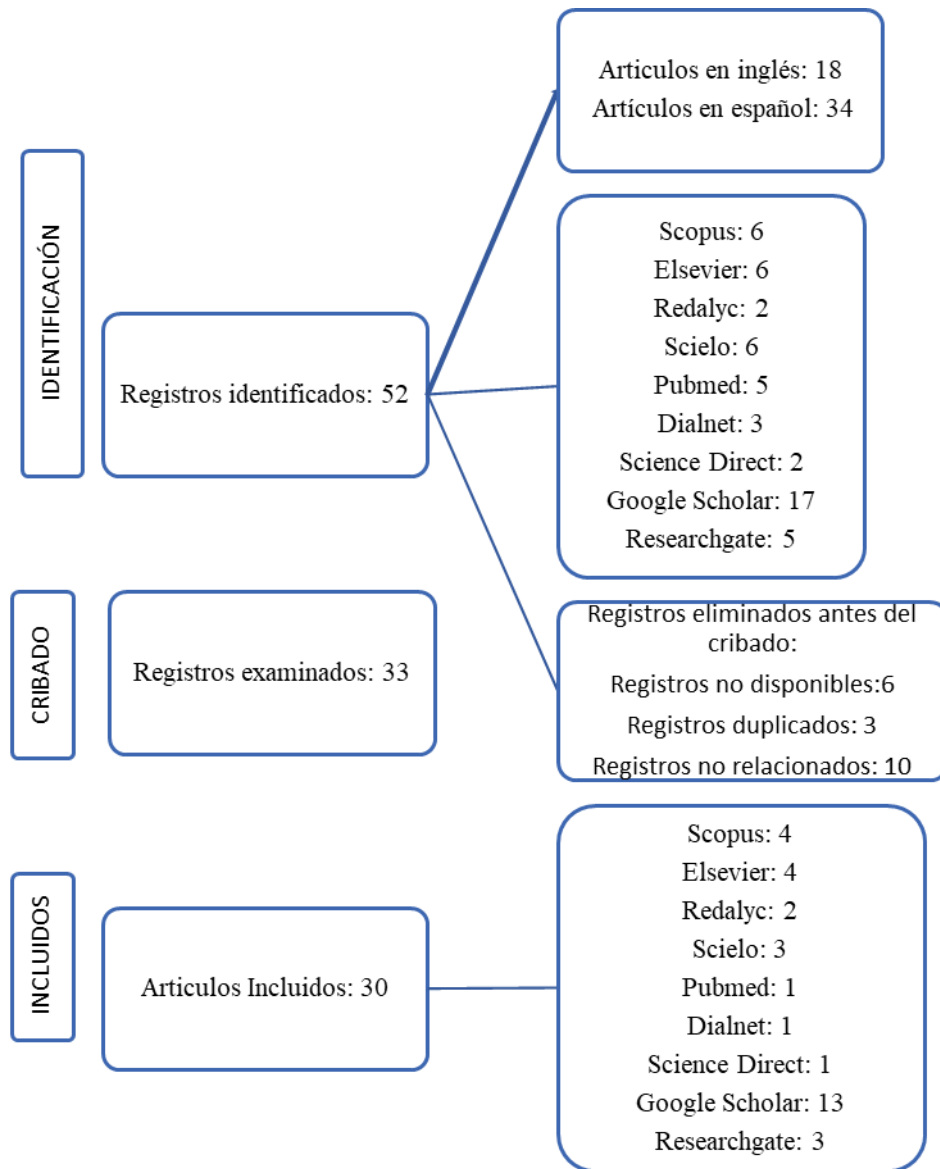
IDENTIFICACIÓN

Registros identificados: 52

Articulos en inglés: 18
Artículos en español: 34

Scopus: 6
Elsevier: 6
Redalyc: 2
Scielo: 6
Pubmed: 5
Dialnet: 3
Science Direct: 2
Google Scholar: 17
Researchgate: 5

Registros eliminados antes del cribado:
Registros no disponibles:6
Registros duplicados: 3
Registros no relacionados: 10

CRIBADO

Registros examinados: 33

INCLUIDOS

Articulos Incluidos: 30

Scopus: 4
Elsevier: 4
Redalyc: 2
Scielo: 3
Pubmed: 1
Dialnet: 1
Science Direct: 1
Google Scholar: 13
Researchgate: 3